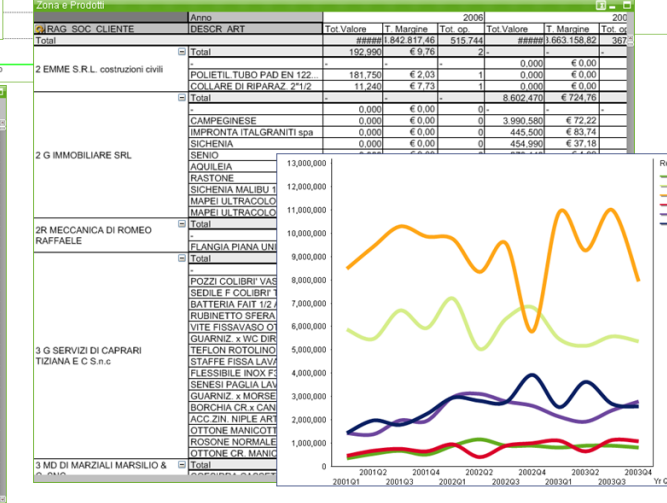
Zona e Prodotti

| RAG_SOC_CLIENTE | DESCR_ART | Anno 2006 Tot.Valore | T. Margine | Tot. op. | 200 Tot.Valore | T. Margine | Tot. op. |
|---|---|---|---|---|---|---|---|
| Total | | ##### | 1.842.817,46 | 515.744 | ##### | 1.663.158,82 | 367 |
| 2 EMME S.R.L. costruzioni civili | Total | 192,990 | € 9,76 | 2 | - | | |
| | - | | | | 0,000 | € 0,00 | |
| | POLIETIL.TUBO PAD EN 122... | 181,750 | € 2,03 | 1 | 0,000 | € 0,00 | |
| | COLLARE DI RIPARAZ. 2"1/2 | 11,240 | € 7,73 | 1 | 0,000 | € 0,00 | |
| 2 G IMMOBILIARE SRL | Total | - | | | 8.602,470 | € 724,76 | |
| | - | 0,000 | € 0,00 | 0 | - | | |
| | CAMPEGINESE | 0,000 | € 0,00 | 0 | 3.990,580 | € 72,22 | |
| | IMPRONTA ITALGRANITI spa | 0,000 | € 0,00 | 0 | 445,500 | € 83,74 | |
| | SICHENIA | 0,000 | € 0,00 | 0 | 454,990 | € 37,18 | |
| | SENIO | | | | | | |
| | AQUILEIA | | | | | | |
| | RASTONE | | | | | | |
| | SICHENIA MALIBU 1 | | | | | | |
| | MAPEI ULTRACOLO | | | | | | |
| | MAPEI ULTRACOLO | | | | | | |
| 2R MECCANICA DI ROMEO RAFFAELE | Total | | | | | | |
| | - | | | | | | |
| | FLANGIA PIANA UNI | | | | | | |
| 3 G SERVIZI DI CAPRARI TIZIANA E C S.n.c | Total | | | | | | |
| | - | | | | | | |
| | POZZI COLIBRI' VAS | | | | | | |
| | SEDILE F COLIBRI' T | | | | | | |
| | BATTERIA FAIT 1/2 A | | | | | | |
| | RUBINETTO SFERA | | | | | | |
| | VITE FISSAVASO OT | | | | | | |
| | GUARNIZ. x WC DIR | | | | | | |
| | TEFLON ROTOLINO | | | | | | |
| | STAFFE FISSA LAVA | | | | | | |
| | FLESSIBILE INOX F3 | | | | | | |
| | SENESI PAGLIA LAV | | | | | | |
| | GUARNIZ. x MORSE | | | | | | |
| | BORCHIA CR.x CANI | | | | | | |
| | ACC.ZIN. NIPLE ART | | | | | | |
| | OTTONE MANICOTT | | | | | | |
| | ROSONE NORMALE | | | | | | |
| | OTTONE CR. MANIC | | | | | | |
| 3 MD DI MARZIALI MARSILIO & | Total | | | | | | |

13,000,000
12,000,000
11,000,000
10,000,000
9,000,000
8,000,000
7,000,000
6,000,000
5,000,000
4,000,000
3,000,000
2,000,000
1,000,000
0

2001Q1 2001Q2 2001Q3 2001Q4 2002Q1 2002Q2 2002Q3 2002Q4 2003Q1 2003Q2 2003Q3 2003Q4

Yr.Q

Re